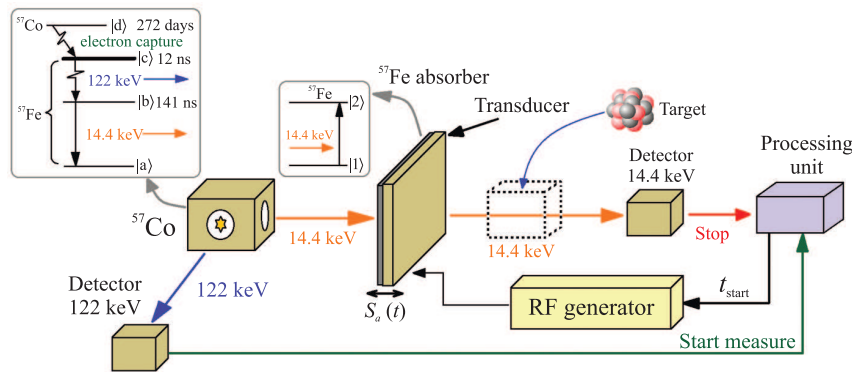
$^{57}$Co |d⟩ 272 days
electron capture
|c⟩ 12 ns
122 keV
$^{57}$Fe
|b⟩ 141 ns
14.4 keV
|a⟩

$^{57}$Fe
|2⟩
14.4 keV
|1⟩

$^{57}$Fe absorber
Transducer
Target
Detector 14.4 keV
Processing unit
$^{57}$Co
14.4 keV
14.4 keV
Stop
Detector 122 keV
122 keV
$S_a(t)$
RF generator
$t_{\text{start}}$
Start measure